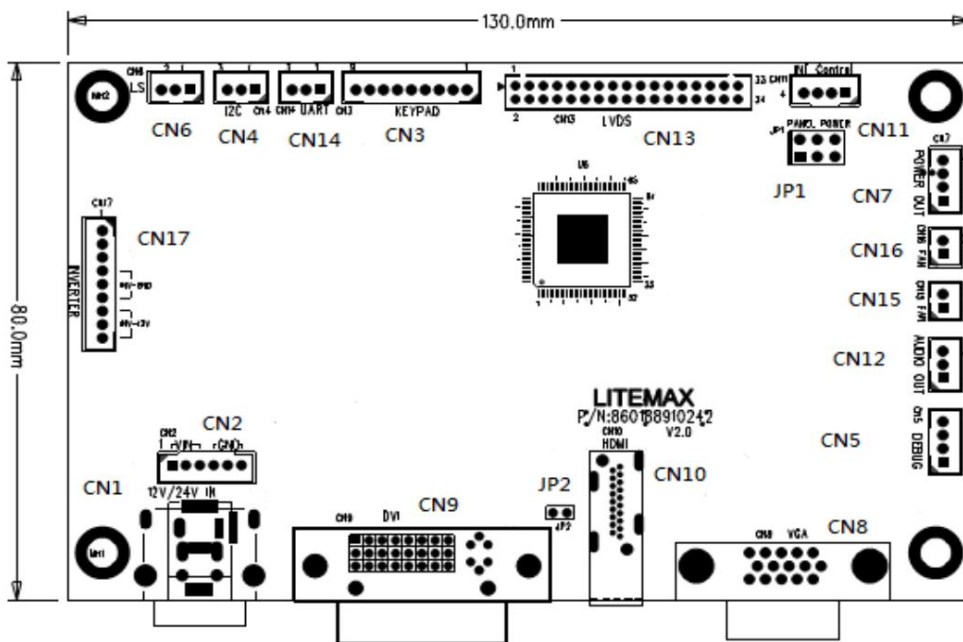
130.0mm

80.0mm

CN6 LS
CN6

I2C CN4
CN4

CN14 UART CN3
CN14

KEYPAD
CN3

1
33 CN11
2
CN13 LVDS
34
CN13

INV Control
4
CN11

JP1 PANEL POWER
JP1

CN7
POWER OUT
CN7

U6

CN17
CN17
INVERTER

CN16 FAN
CN16

CN15 FAN
CN15

AUDIO OUT
CN12

CN5 DEBUG
CN5

LITEMAX
P/N:860188910242
V2.0
CN10
HDMI
CN10

CN2
1 VIN GND
CN2

CN1
12V/24V IN

CN9 DVI
CN9

JP2
JP2

CN8 VGA
CN8